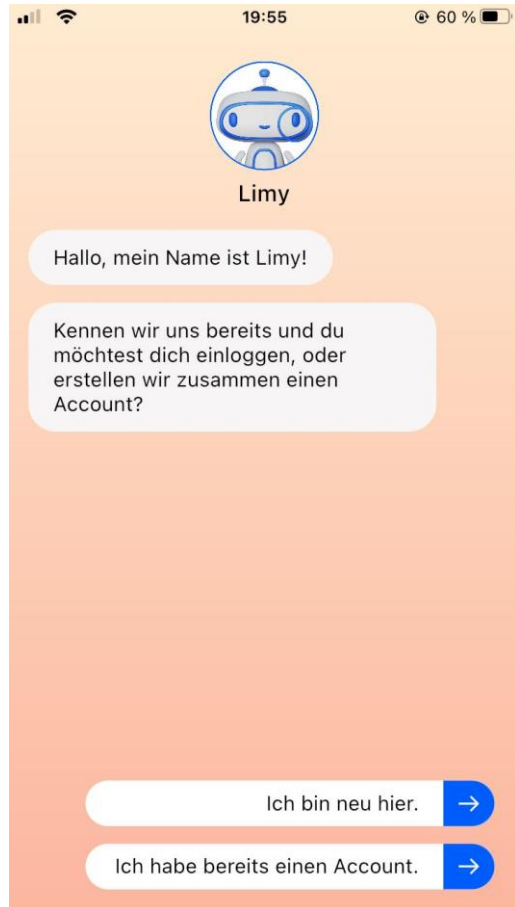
19:55

60 %

Limy

Hallo, mein Name ist Limy!

Kennen wir uns bereits und du möchtest dich einloggen, oder erstellen wir zusammen einen Account?

Ich bin neu hier. →

Ich habe bereits einen Account. →